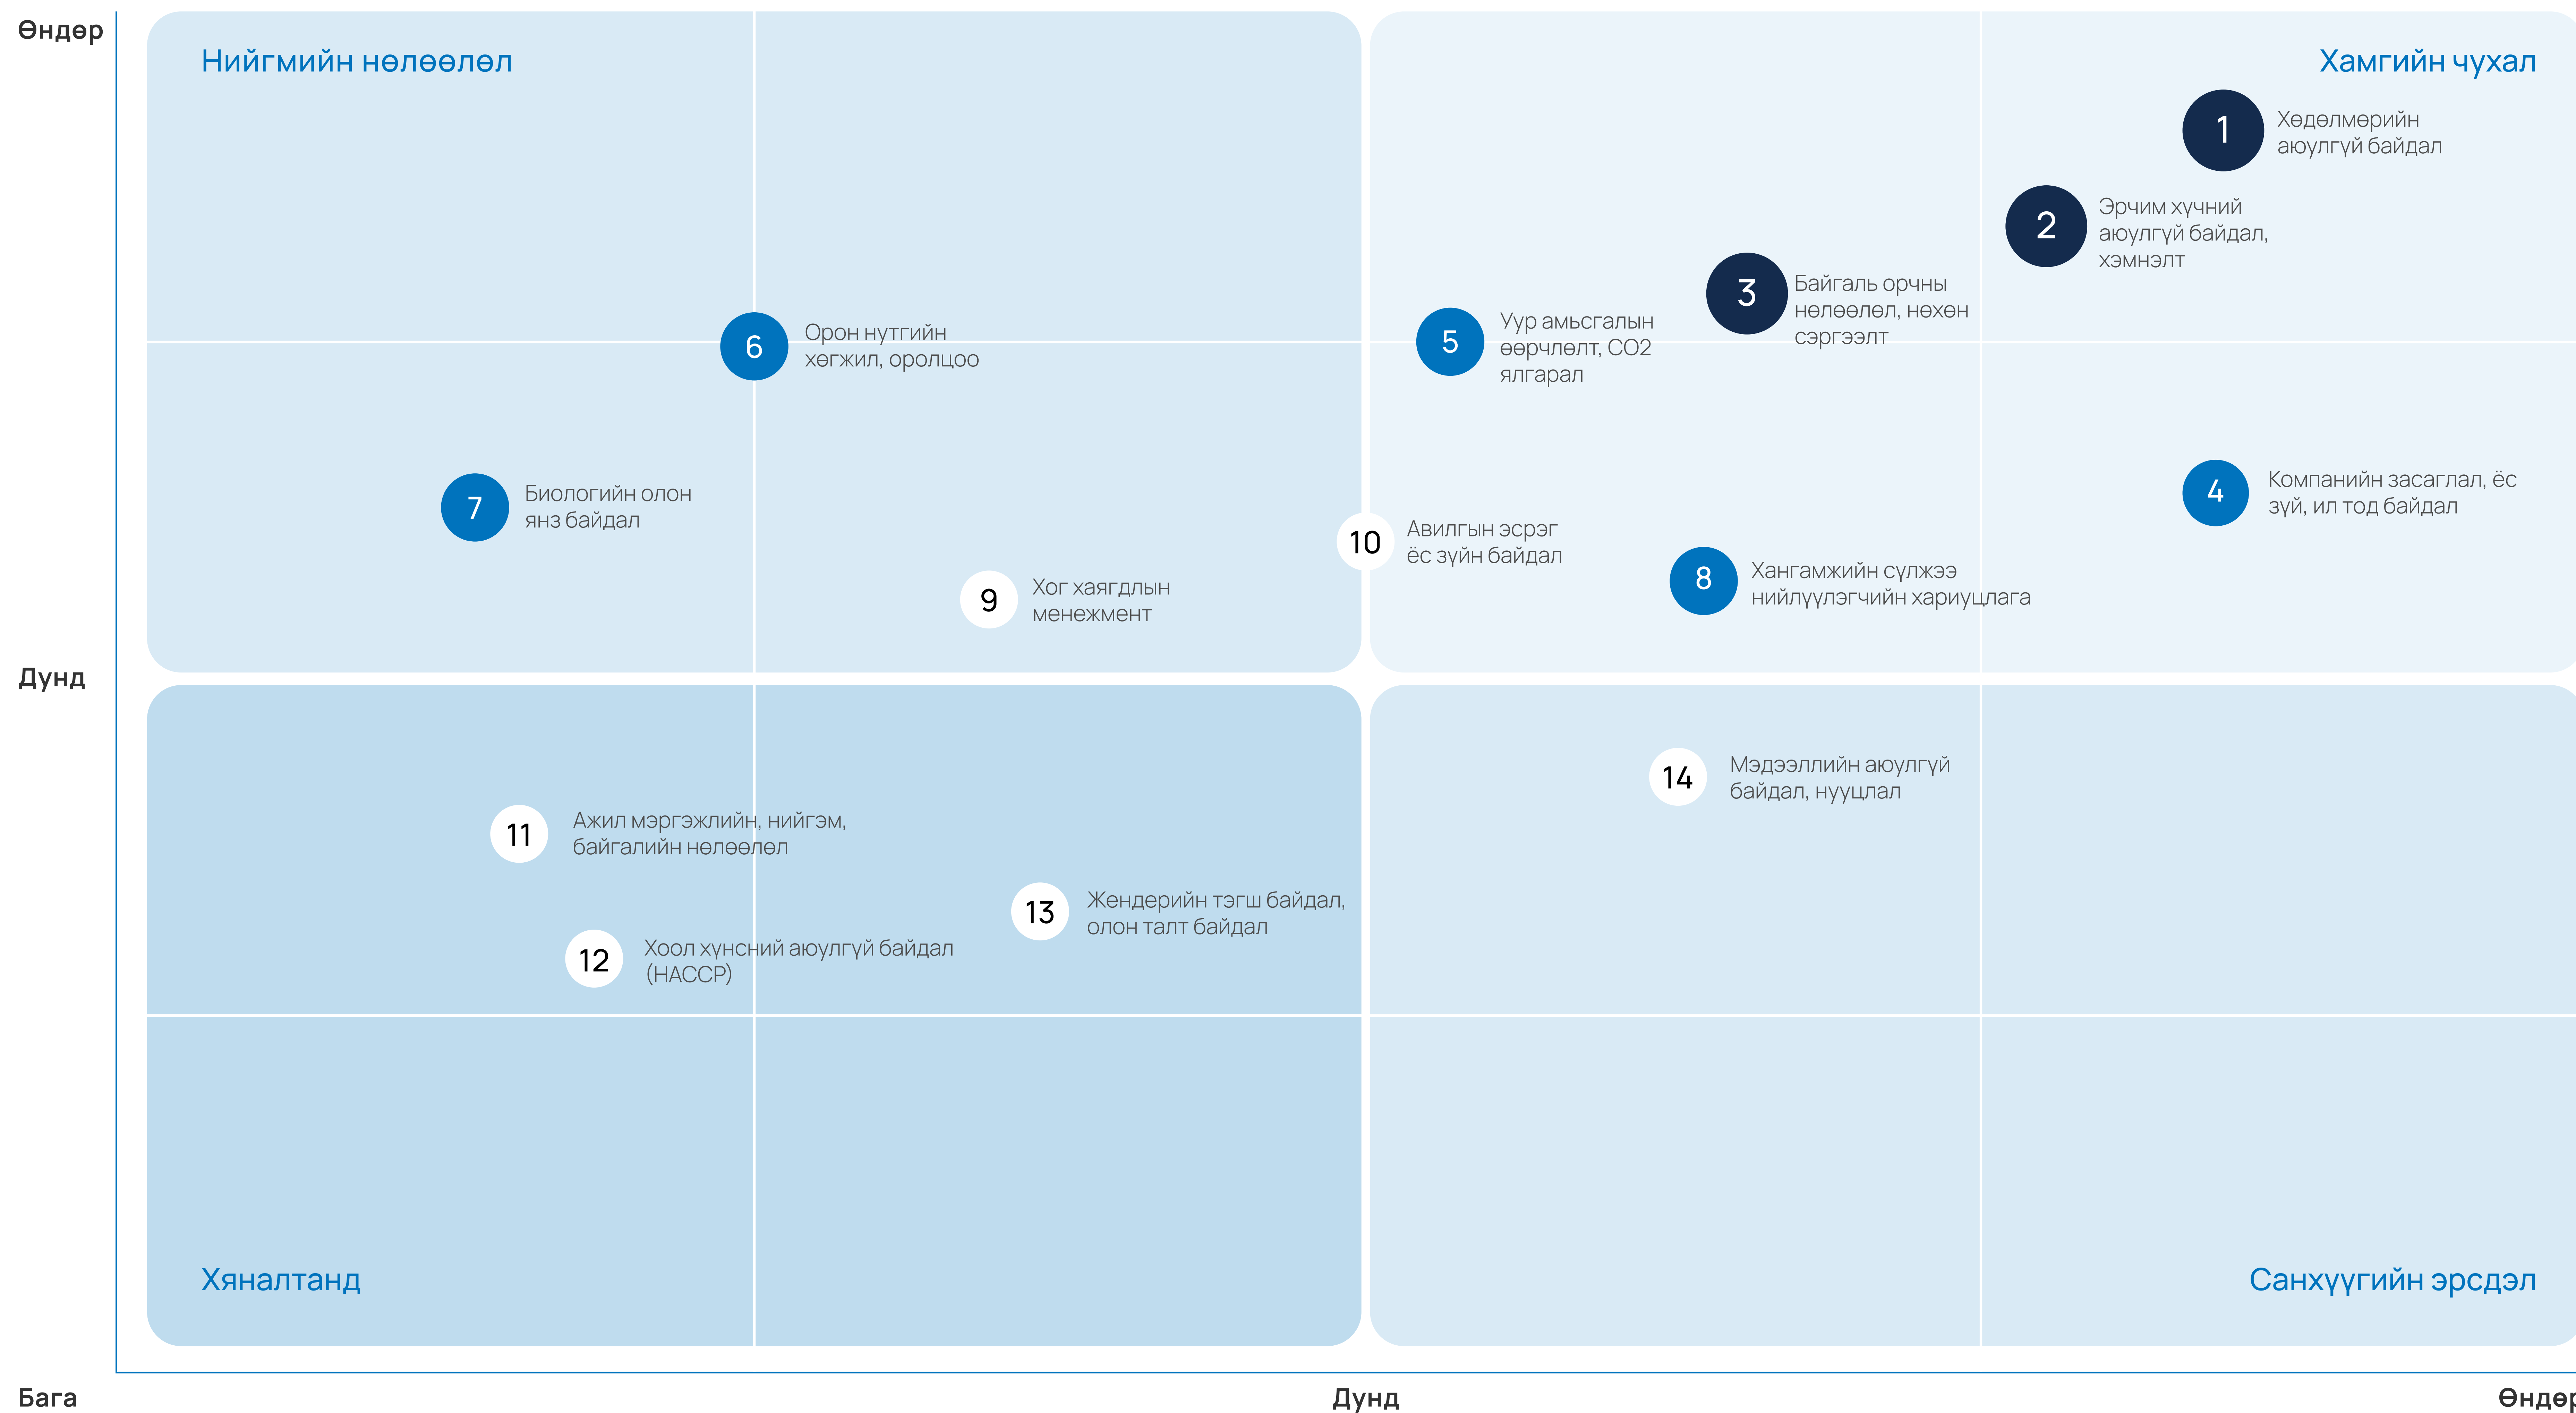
Өндөр

Нийгмийн нөлөөлөл

Хамгийн чухал

1 Хөдөлмөрийн аюулгүй байдал

2 Эрчим хүчний аюулгүй байдал, хэмнэлт

3 Байгаль орчны нөлөөлөл, нөхөн сэргээлт

6 Орон нутгийн хөгжил, оролцоо

5 Уур амьсгалын өөрчлөлт, CO2 ялгарал

7 Биологийн олон янз байдал

4 Компанийн засаглал, ёс зүй, ил тод байдал

10 Авилгын эсрэг ёс зүйн байдал

9 Хог хаягдлын менежмент

8 Хангамжийн сүлжээ нийлүүлэгчийн хариуцлага

Дунд

14 Мэдээллийн аюулгүй байдал, нууцлал

11 Ажил мэргэжлийн, нийгэм, байгалийн нөлөөлөл

13 Жендерийн тэгш байдал, олон талт байдал

12 Хоол хүнсний аюулгүй байдал (HACCP)

Хяналтанд

Санхүүгийн эрсдэл

Бага

Дунд

Өндөр